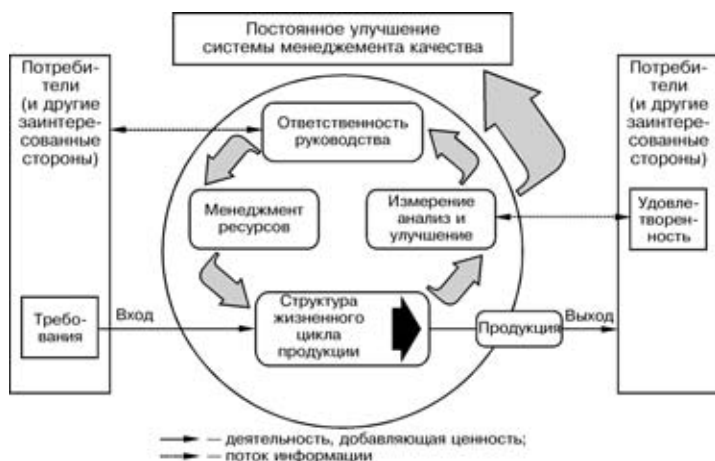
Постоянное улучшение системы менеджмента качества

Потребители (и другие заинтересованные стороны)

Требования

Вход

Ответственность руководства

Менеджмент ресурсов

Измерение анализ и улучшение

Структура жизненного цикла продукции

Продукция

Выход

Потребители (и другие заинтересованные стороны)

Удовлетворенность

— деятельность, добавляющая ценность;
— поток информации